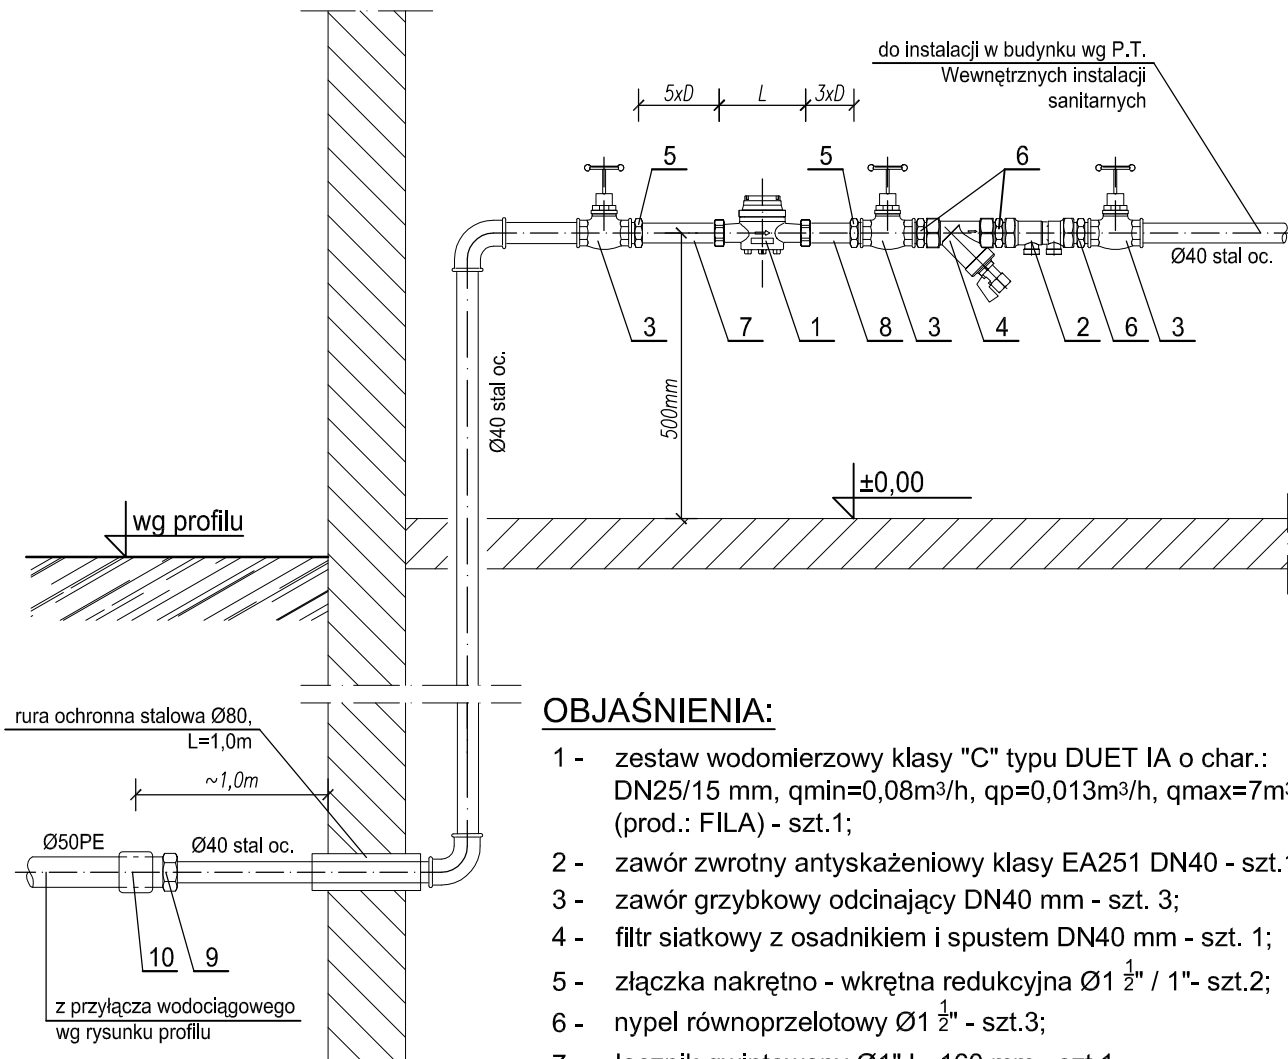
do instalacji w budynku wg P.T. Wewnętrznych instalacji sanitarnych

5xD
L
3xD

5
5
6

Ø40 stal oc.

3
7
1
8
3
4
2
6
3

Ø40 stal oc.

500mm

±0,00

wg profilu

rura ochronna stalowa Ø80, L=1,0m

~1,0m

Ø50PE
Ø40 stal oc.

10
9

z przyłącza wodociągowego wg rysunku profilu

OBJAŚNIENIA:

1 - zestaw wodomierzowy klasy "C" typu DUET IA o char.: DN25/15 mm, qmin=0,08m3/h, qp=0,013m3/h, qmax=7m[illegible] (prod.: FILA) - szt.1;

2 - zawór zwrotny antyskażeniowy klasy EA251 DN40 - szt.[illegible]

3 - zawór grzybkowy odcinający DN40 mm - szt. 3;

4 - filtr siatkowy z osadnikiem i spustem DN40 mm - szt. 1;

5 - złączka nakrętno - wkrętna redukcyjna Ø1 $\frac{1}{2}$" / 1"- szt.2;

6 - nypel równoprzelotowy Ø1 $\frac{1}{2}$" - szt.3;

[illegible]